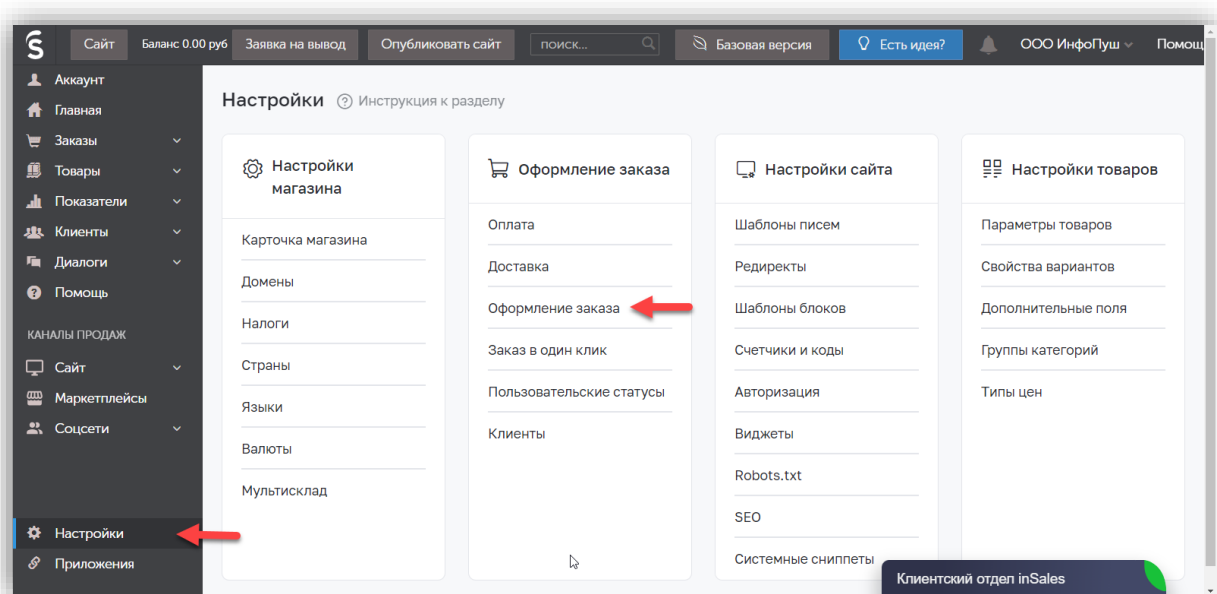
Сайт Баланс 0.00 руб Заявка на вывод Опубликовать сайт поиск... Базовая версия Есть идея? ООО ИнфоПуш Помощ

Аккаунт
Главная
Заказы
Товары
Показатели
Клиенты
Диалоги
Помощь

КАНАЛЫ ПРОДАЖ
Сайт
Маркетплейсы
Соцсети

Настройки
Приложения

Настройки Инструкция к разделу

Настройки магазина
Карточка магазина
Домены
Налоги
Страны
Языки
Валюты
Мультисклад

Оформление заказа
Оплата
Доставка
Оформление заказа
Заказ в один клик
Пользовательские статусы
Клиенты

Настройки сайта
Шаблоны писем
Редиректы
Шаблоны блоков
Счетчики и коды
Авторизация
Виджеты
Robots.txt
SEO
Системные сниппеты

Настройки товаров
Параметры товаров
Свойства вариантов
Дополнительные поля
Группы категорий
Типы цен

Клиентский отдел inSales